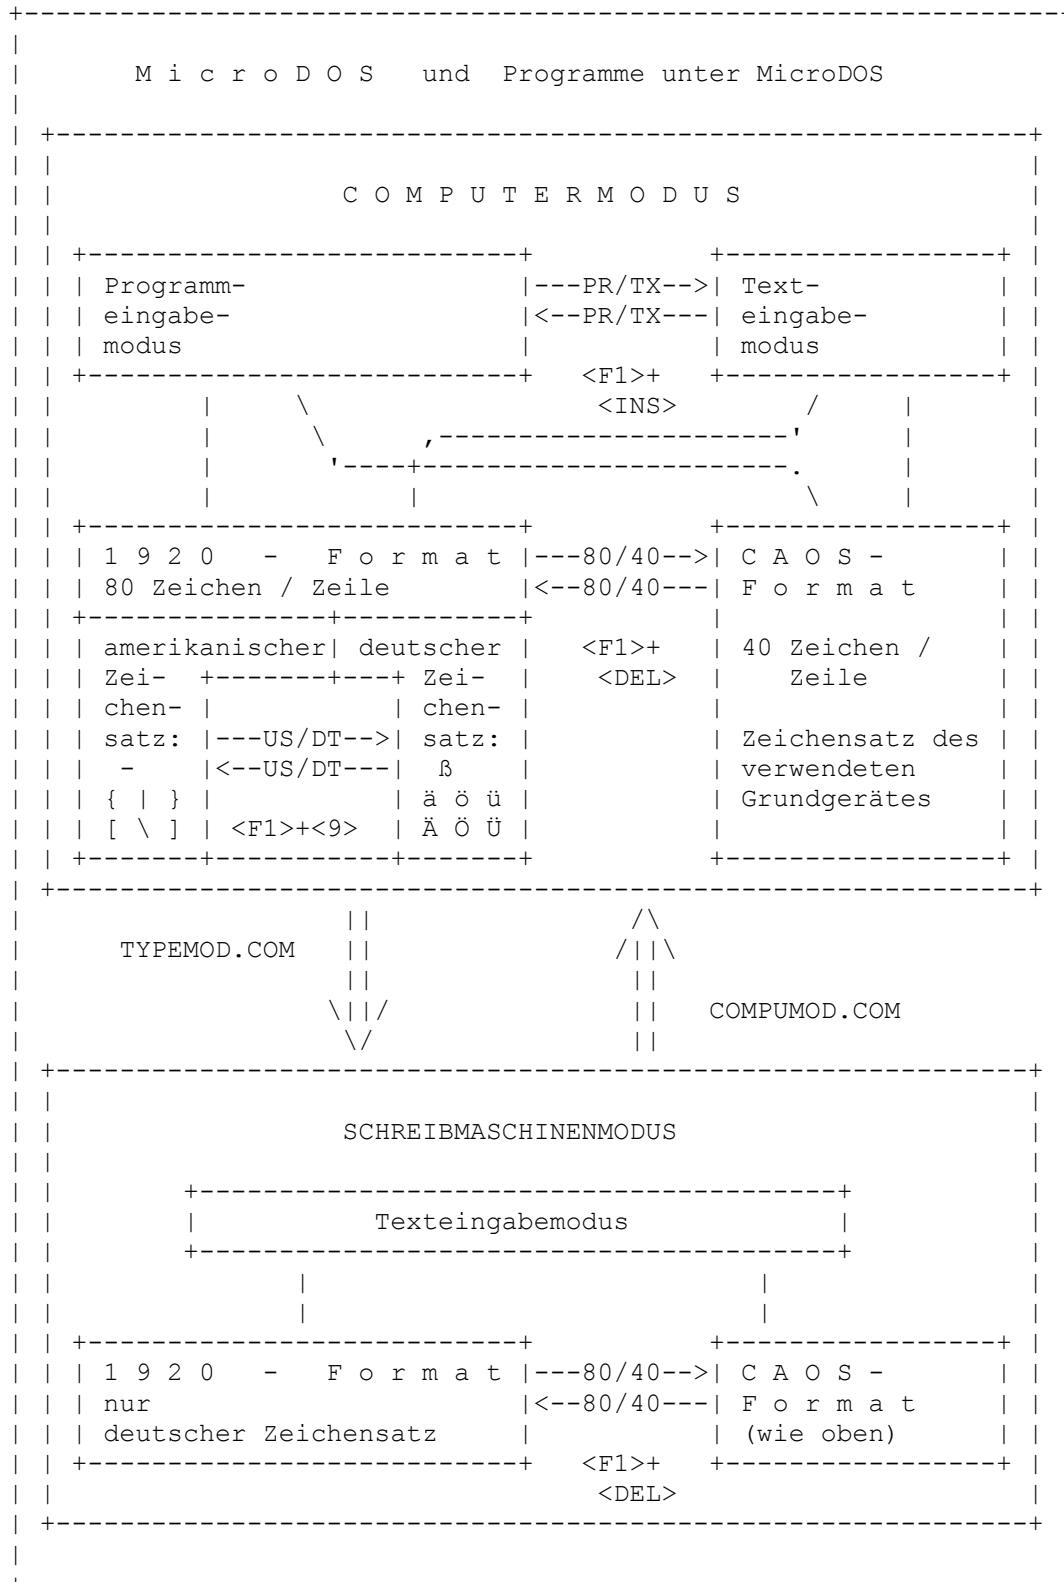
M i c r o D O S und Programme unter MicroDOS

C O M P U T E R M O D U S

Programmeingabemodus

---PR/TX-->
<--PR/TX---

Texteingabemodus

<F1>+
<INS>

1 9 2 0 - F o r m a t
80 Zeichen / Zeile

---80/40-->
<--80/40---

C A O S - F o r m a t

amerikanischer Zeichensatz:
-
{ | }
[ \ ]

---US/DT-->
<--US/DT---
<F1>+<9>

deutscher Zeichensatz:
ß
ä ö ü
Ä Ö Ü

<F1>+
<DEL>

40 Zeichen / Zeile

Zeichensatz des verwendeten Grundgerätes

TYPEMOD.COM

COMPUMOD.COM

SCHREIBMASCHINENMODUS

Texteingabemodus

1 9 2 0 - F o r m a t
nur deutscher Zeichensatz

---80/40-->
<--80/40---

C A O S - F o r m a t
(wie oben)

<F1>+
<DEL>